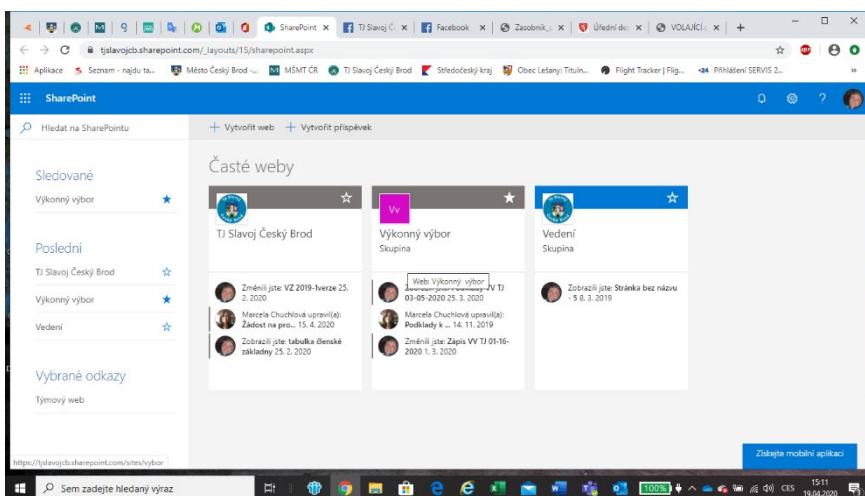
SharePoint × | TJ Slavoj Č × | Facebook × | Zasobnik × | Úřední de × | VOLAJÍCÍ × | +

tjslavojcb.sharepoint.com/_layouts/15/sharepoint.aspx

Aplikace | Seznam - najdu ta... | Město Český Brod -... | MŠMT ČR | TJ Slavoj Český Brod | Středočeský kraj | Obec Lešany: Trtulin... | Flight Tracker | Flig... | Přihlášení SERVIS 2...

SharePoint

Hledat na SharePointu

+ Vytvořit web + Vytvořit příspěvek

Sledované

Výkonný výbor

Poslední

TJ Slavoj Český Brod

Výkonný výbor

Vedení

Vybrané odkazy

Týmový web

Časté weby

TJ Slavoj Český Brod

Změnili jste: VZ 2019-1verze 25. 2. 2020

Marcela Chuchlová upravil(a): Žádost na pro... 15. 4. 2020

Zobrazili jste: tabulka členské základny 25. 2. 2020

VV

Výkonný výbor

Skupina

Web: Výkonný výbor

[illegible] VV TJ 03-05-2020 25. 3. 2020

Marcela Chuchlová upravil(a): Podklady k ... 14. 11. 2019

Změnili jste: Zápis VV TJ 01-16-2020 1. 3. 2020

Vedení

Skupina

Zobrazili jste: Stránka bez názvu - 5 8. 3. 2019

Získejte mobilní aplikaci

https://tjslavojcb.sharepoint.com/sites/vybor

Sem zadejte hledaný výraz

100%

CES

15:11
19.04.2020